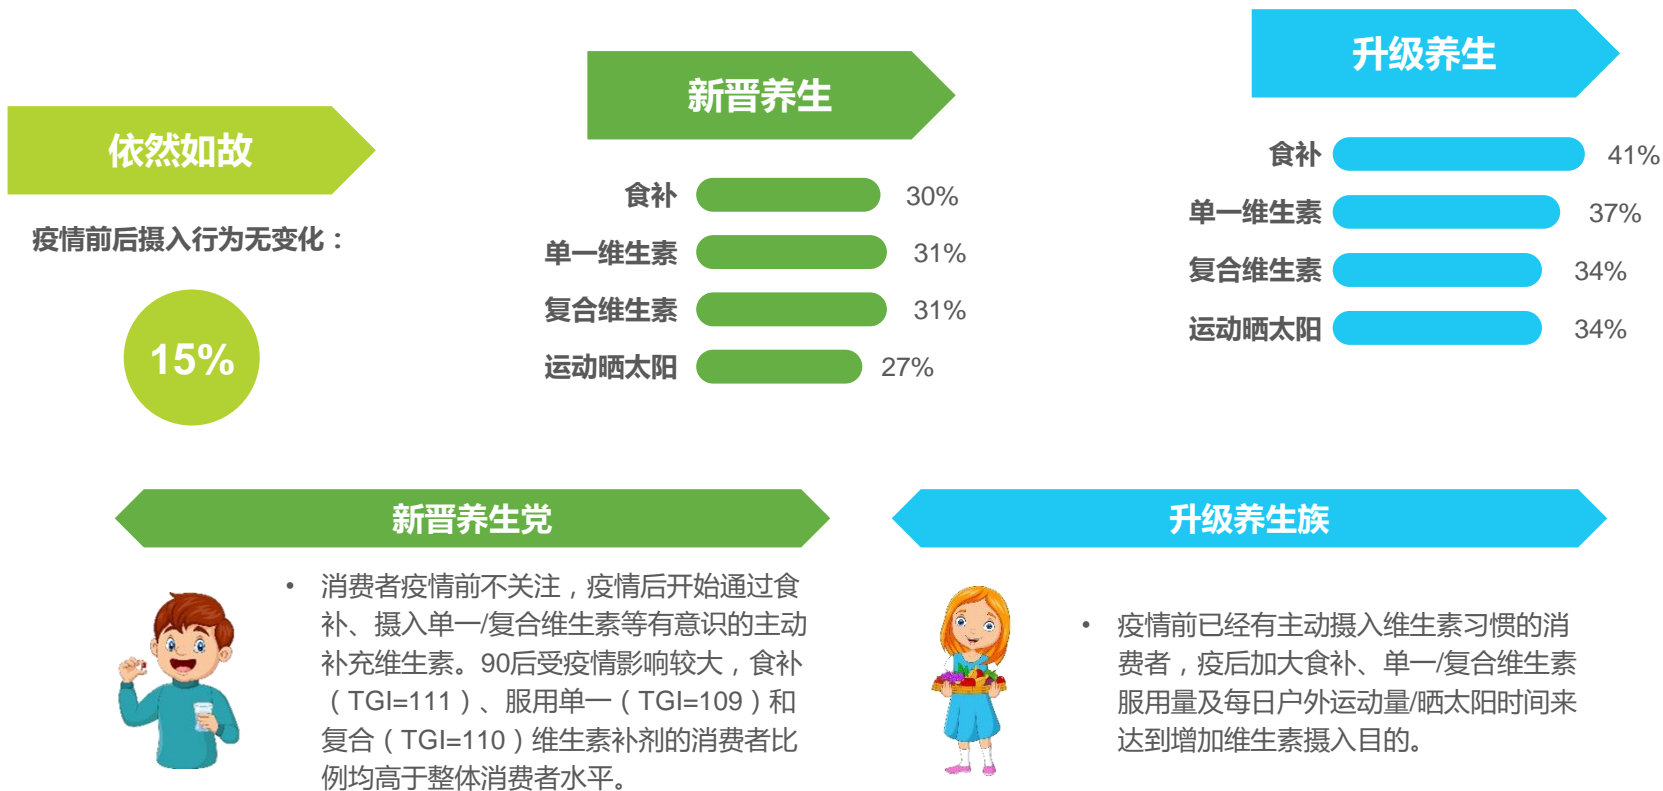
依然如故

疫情前后摄入行为无变化：

15%

新晋养生

食补 30%

单一维生素 31%

复合维生素 31%

运动晒太阳 27%

升级养生

食补 41%

单一维生素 37%

复合维生素 34%

运动晒太阳 34%

新晋养生党

• 消费者疫情前不关注，疫情后开始通过食补、摄入单一/复合维生素等有意识的主动补充维生素。90后受疫情影响较大，食补（TGI=111）、服用单一（TGI=109）和复合（TGI=110）维生素补剂的消费者比例均高于整体消费者水平。

升级养生族

• 疫情前已经有主动摄入维生素习惯的消费者，疫后加大食补、单一/复合维生素服用量及每日户外运动量/晒太阳时间来达到增加维生素摄入目的。